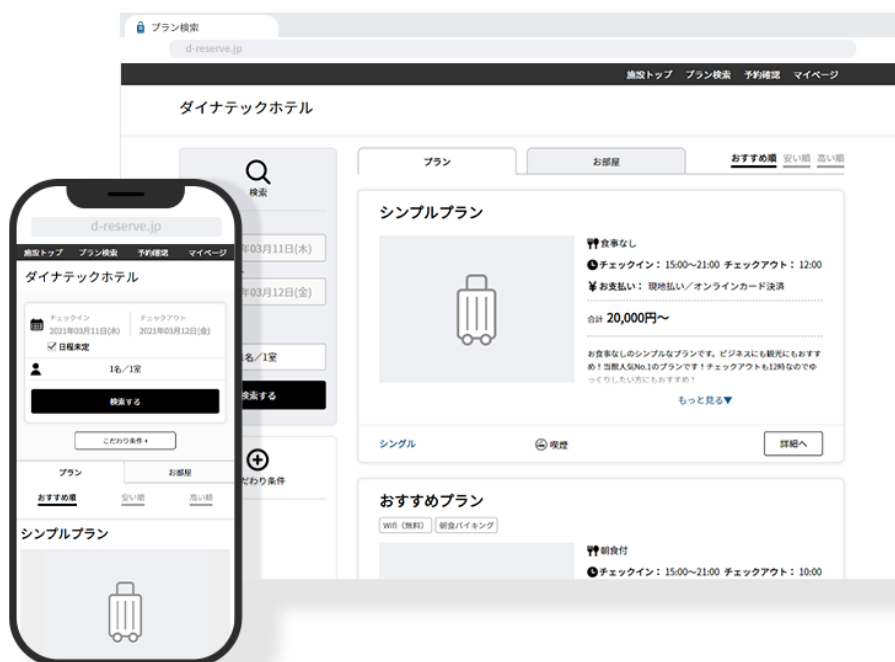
プラン検索
d-reserve.jp
施設トップ プラン検索 予約確認 マイページ
ダイナテックホテル
検索
年03月11日(木)
年03月12日(金)
名／1室
検索する
だわり条件
プラン
お部屋
おすすめ順 安い順 高い順
シンプルプラン
食事なし
チェックイン：15:00~21:00 チェックアウト：12:00
お支払い：現地払い／オンラインカード決済
合計 20,000円〜
お食事なしのシンプルなプランです。ビジネスにも観光にもおすすめ！当館人気No.1のプランです！チェックアウトも12時なのでゆっくりしたい方にもおすすめ！
もっと見る▼
シングル
喫煙
詳細へ
おすすめプラン
Wifi（無料）
朝食バイキング
朝食付
チェックイン：15:00~21:00 チェックアウト：10:00
d-reserve.jp
施設トップ プラン検索 予約確認 マイページ
ダイナテックホテル
チェックイン
2021年03月11日(木)
チェックアウト
2021年03月12日(金)
日程未定
1名／1室
検索する
こだわり条件 +
プラン
お部屋
おすすめ順
安い順
高い順
シンプルプラン